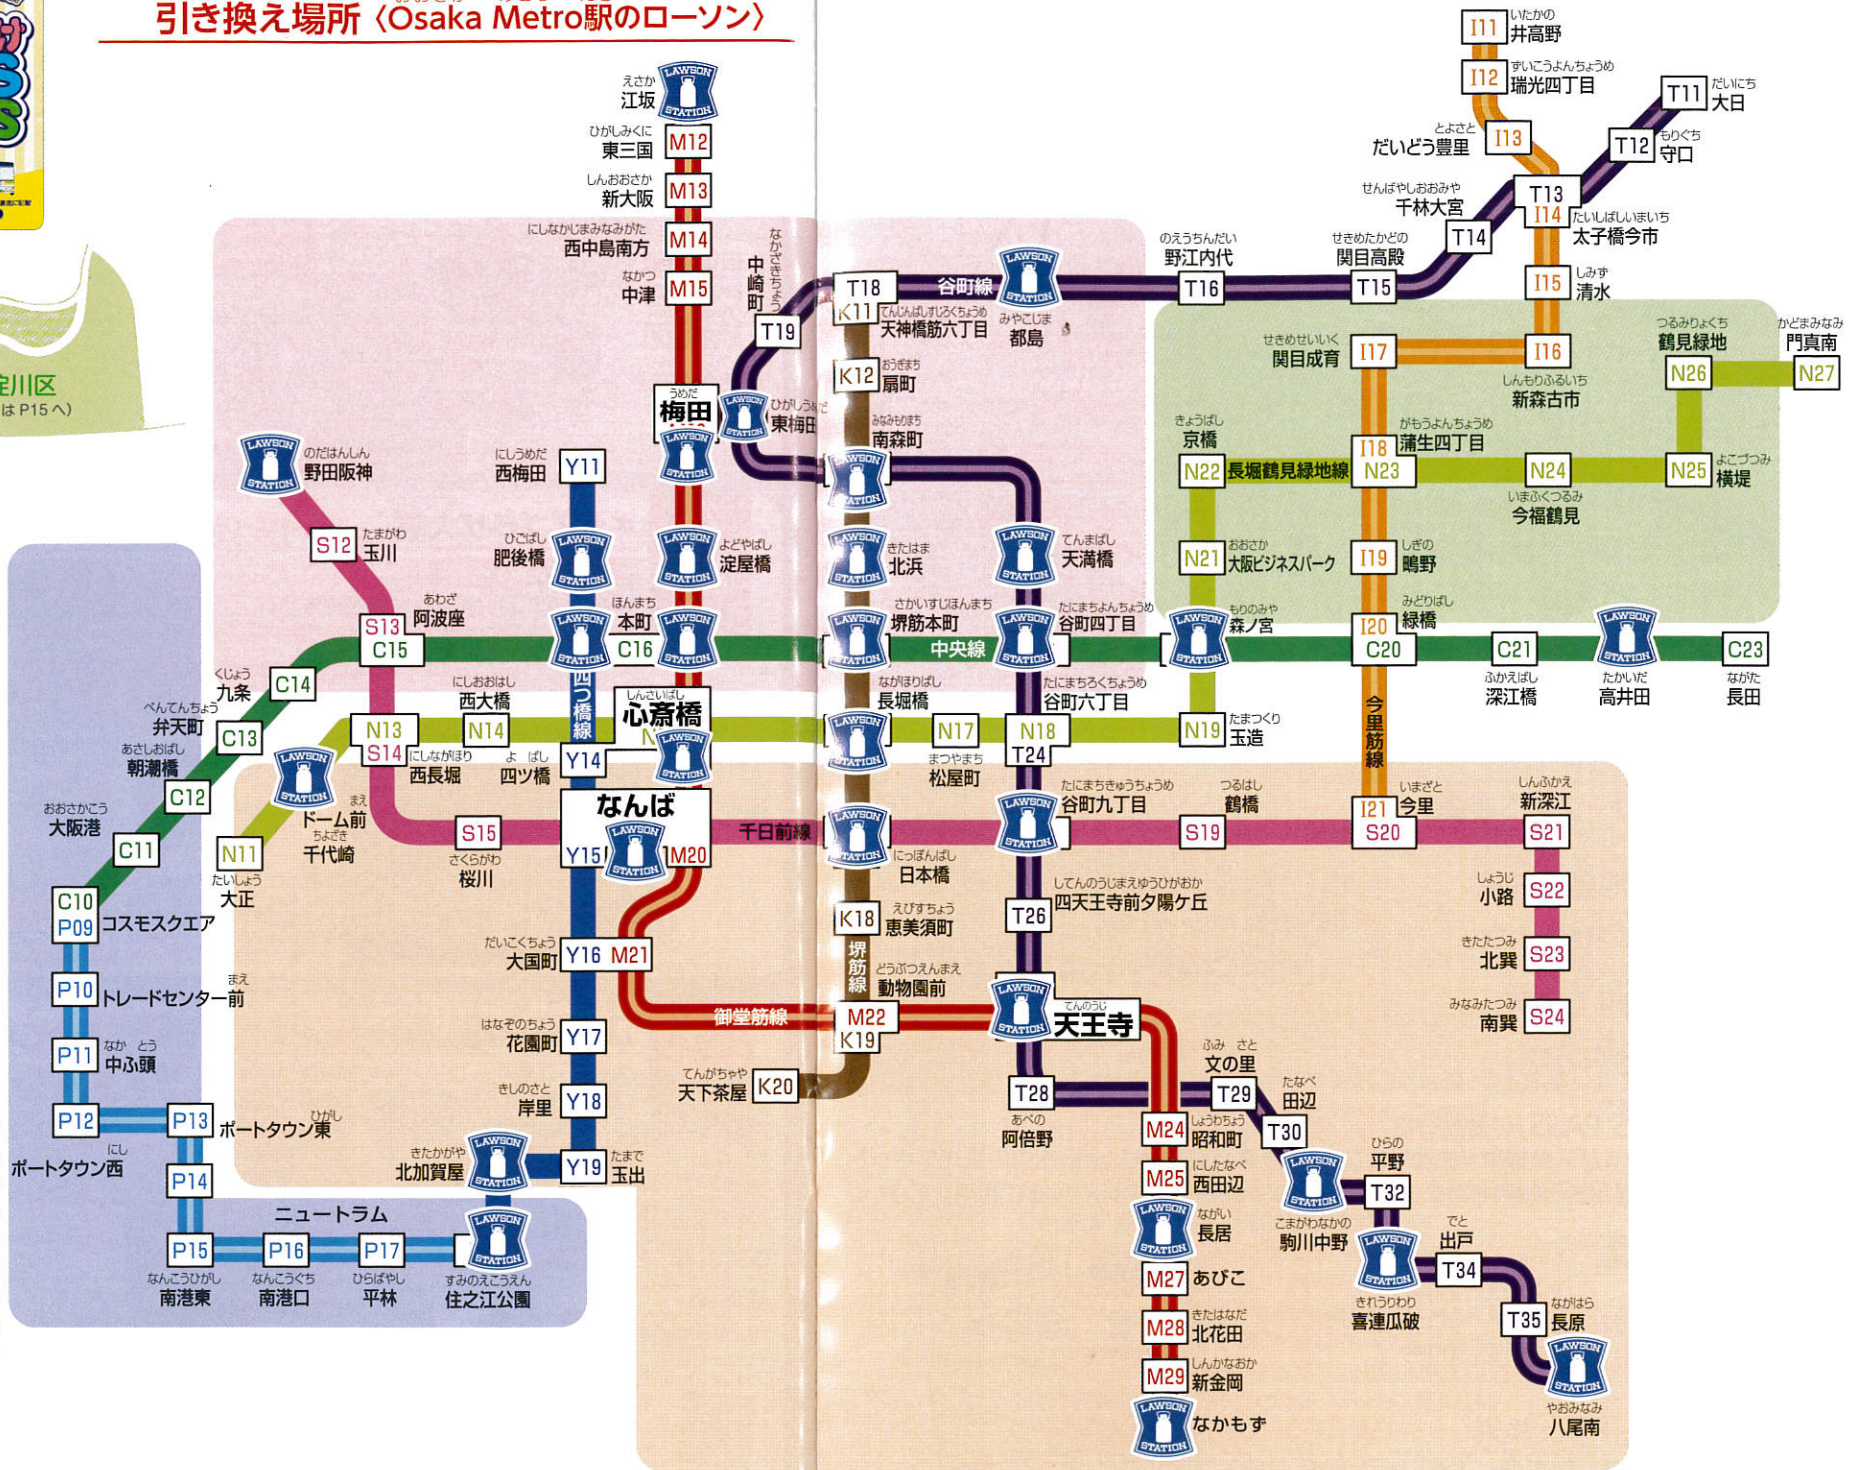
引き換え場所〈Osaka Metro駅のローソン〉

えさか 江坂
ひがしみくに 東三国 M12
しんおおさか 新大阪 M13
にしなかじまみなみがた 西中島南方 M14
なかつ 中津 M15
なかざきちょう 中崎町 T19
うめだ 梅田
ひがしうめだ 東梅田
にしうめだ 西梅田 Y11
のだはんしん 野田阪神
たまがわ 玉川 S12
ひごばし 肥後橋
よどやばし 淀屋橋
あわざ 阿波座 S13 C15
ほんまち 本町 C16
くじょう 九条 C14
べんてんちょう 弁天町 C13
あさしおばし 朝潮橋 C12
おおさかこう 大阪港 C11
C10 P09 コスモスクエア
P10 トレードセンター前
P11 なかふとう 中ふ頭
P12 ポートタウン西
P13 ポートタウン東
P14
ニュートラム
P15 なんこうひがし 南港東
P16 なんこうぐち 南港口
P17 ひらばやし 平林
すみのえこうえん 住之江公園
にしおおはし 西大橋 N14
N13 S14 にしながほり 西長堀
よつばし 四ツ橋 Y14
しんさいばし 心斎橋
四つ橋線
ドームまえ ドーム前 ちよざき 千代崎
N11 たいしょう 大正
S15 さくらがわ 桜川
なんば
Y15 M20
だいこくちょう 大国町 Y16 M21
はなぞのちょう 花園町 Y17
きしのさと 岸里 Y18
きたかがや 北加賀屋
たまで 玉出 Y19
御堂筋線
千日前線
T18 K11 谷町線
てんじんばしすじろくちょうめ 天神橋筋六丁目
みやこじま 都島
おうぎまち 扇町 K12
みなみもりまち 南森町
きたはま 北浜
てんまばし 天満橋
さかいすじほんまち 堺筋本町
たにまちよんちょうめ 谷町四丁目
中央線
ながほりばし 長堀橋
たにまちろくちょうめ 谷町六丁目
N17 まつやまち 松屋町
N18 T24
たにまちきゅうちょうめ 谷町九丁目
にっぽんばし 日本橋
K18 えびすちょう 恵美須町
堺筋線
どうぶつえんまえ 動物園前
M22 K19
てんのうじ 天王寺
てんがちゃや 天下茶屋 K20
T26 してんのうじまえゆうひがおか 四天王寺前夕陽ケ丘
T28 あべの 阿倍野
M24 しょうわちょう 昭和町
M25 にしたなべ 西田辺
ながい 長居
M27 あびこ
M28 きたはなだ 北花田
M29 しんかなおか 新金岡
なかもず
ふみのさと 文の里 T29
たなべ 田辺 T30
こまがわなかの 駒川中野
ひらの 平野 T32
きれうりわり 喜連瓜破
でと 出戸 T34
T35 ながはら 長原
やおみなみ 八尾南
のえうちんだい 野江内代 T16
せきめたかどの 関目高殿 T15
T14
せんばやしおおみや 千林大宮
T13 I14
たいしばしいまいち 太子橋今市
T12 もりぐち 守口
T11 だいにち 大日
I11 いたかの 井高野
I12 ずいこうよんちょうめ 瑞光四丁目
とよさと だいどう豊里 I13
I15 しみず 清水
せきめせいいく 関目成育 I17
I16 しんもりふるいち 新森古市
きょうばし 京橋 N22 長堀鶴見緑地線
I18 がもうよんちょうめ 蒲生四丁目 N23
N24 いまふくつるみ 今福鶴見
N25 よこづつみ 横堤
つるみりょくち 鶴見緑地 N26
かどまみなみ 門真南 N27
N21 おおさか 大阪ビジネスパーク
I19 しぎの 鴫野
もりのみや 森ノ宮
I20 C20 みどりばし 緑橋
C21 ふかえばし 深江橋
たかいだ 高井田
C23 ながた 長田
N19 たまつくり 玉造
つるはし 鶴橋 S19
今里筋線
I21 S20 いまざと 今里
S21 しんふかえ 新深江
しょうじ 小路 S22
きたたつみ 北巽 S23
みなみたつみ 南巽 S24
淀川区
は P15 へ)